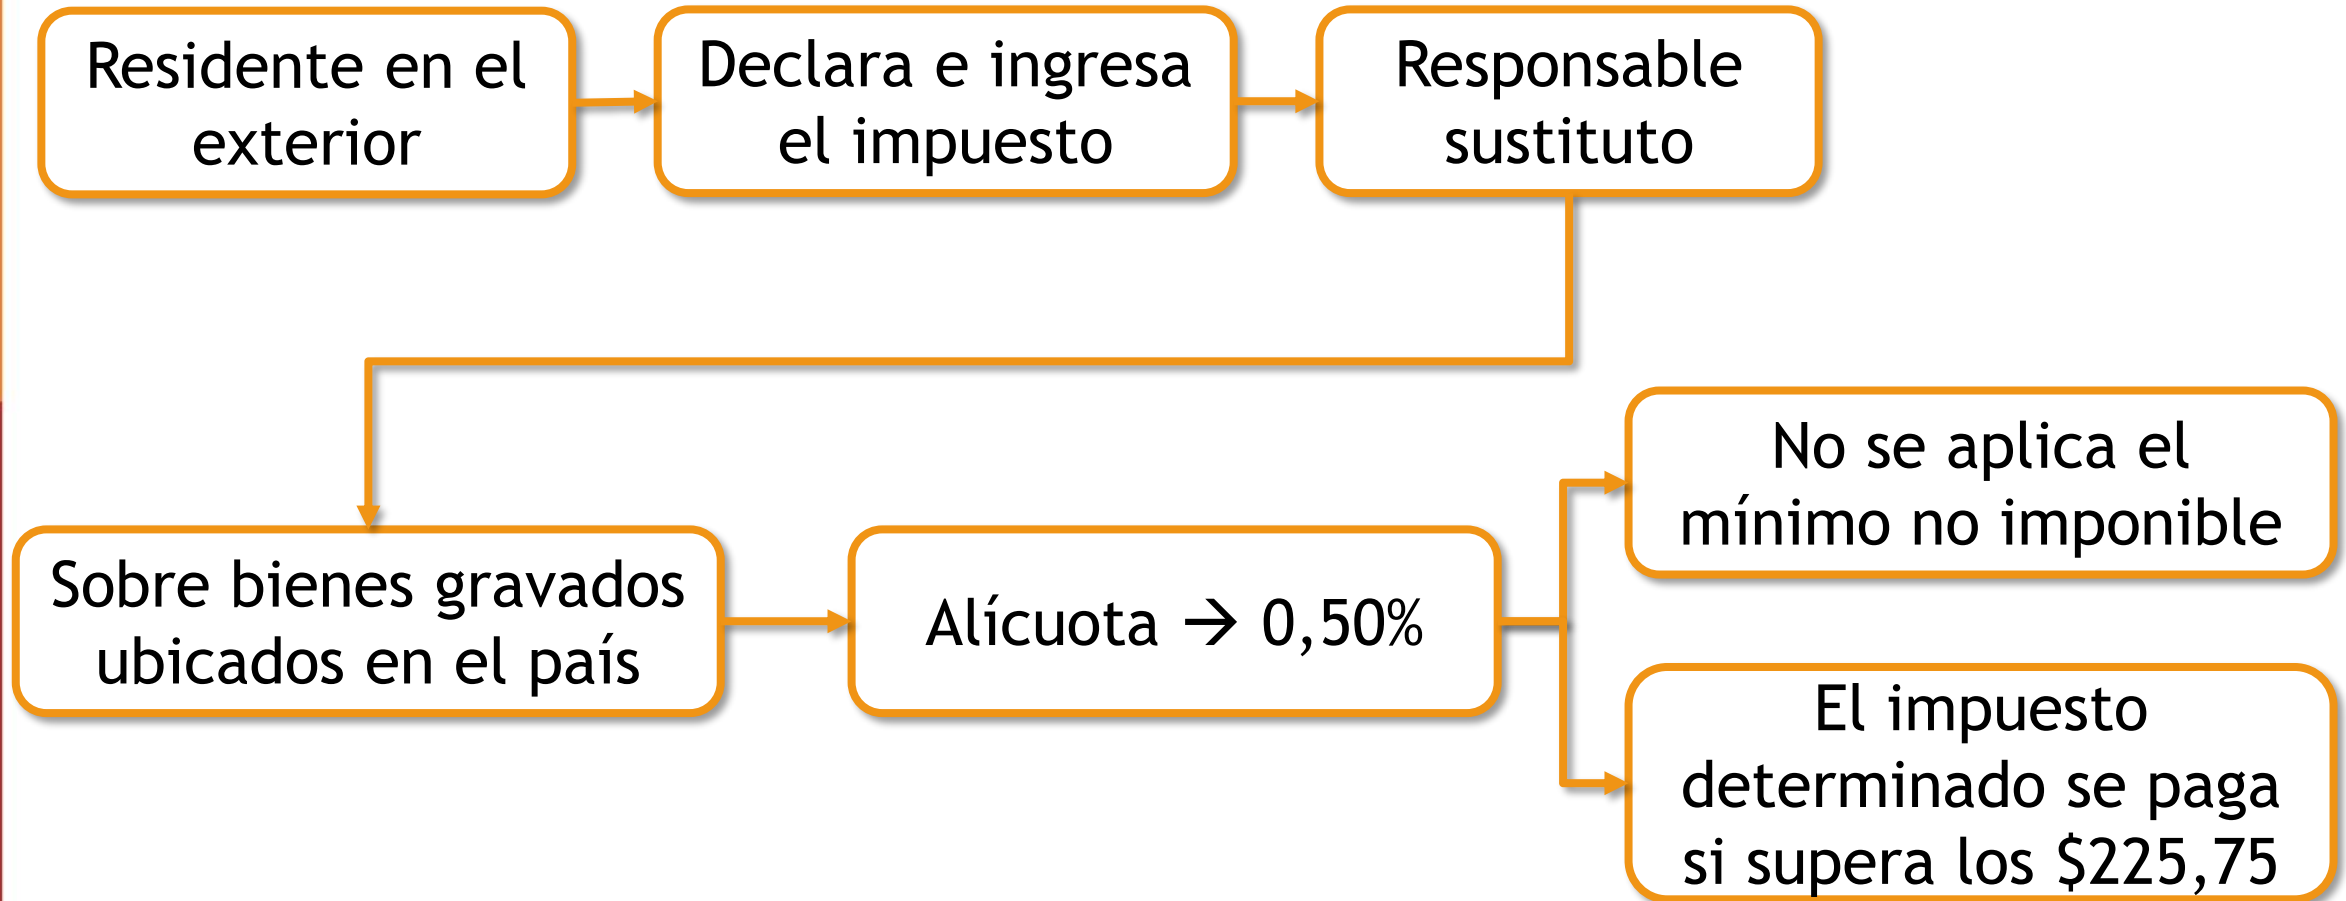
Residente en el exterior

Declara e ingresa el impuesto

Responsable sustituto

Sobre bienes gravados ubicados en el país

Alícuota → 0,50%

No se aplica el mínimo no imponible

El impuesto determinado se paga si supera los $225,75